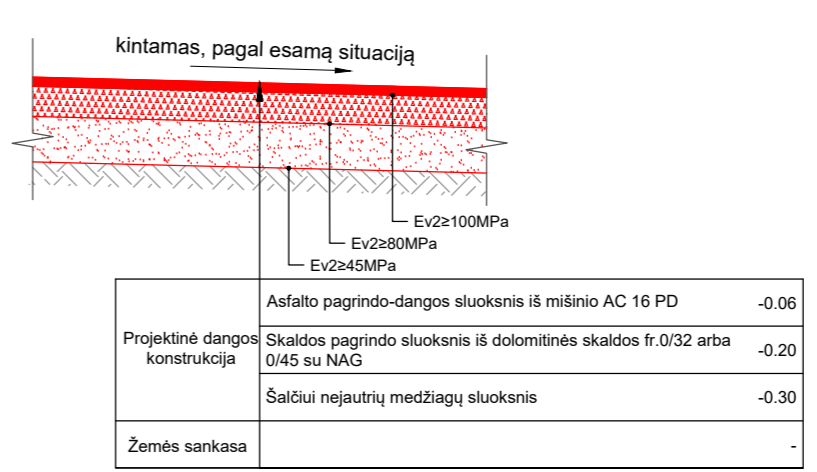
kintamas, pagal esamą situaciją

Ev2≥100MPa
Ev2≥80MPa
Ev2≥45MPa

| | | |
|---|---|---|
| Projektinė dangos konstrukcija | Asfalto pagrindo-dangos sluoksnis iš mišinio AC 16 PD | -0.06 |
| | Skaldos pagrindo sluoksnis iš dolomitinės skaldos fr.0/32 arba 0/45 su NAG | -0.20 |
| | Šalčiui nejautrių medžiagų sluoksnis | -0.30 |
| Žemės sankasa | | - |